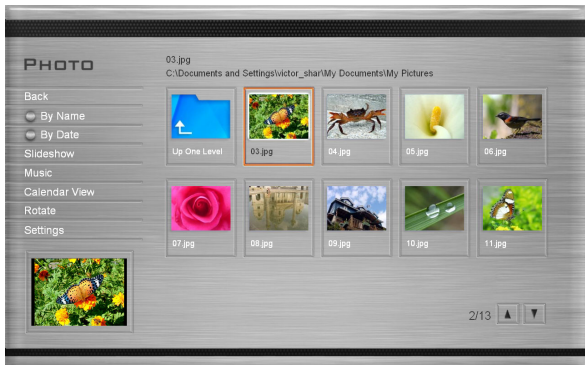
PHOTO

03.jpg
C:\Documents and Settings\victor_shar\My Documents\My Pictures

Back
By Name
By Date
Slideshow
Music
Calendar View
Rotate
Settings

Up One Level
03.jpg
04.jpg
05.jpg
06.jpg
07.jpg
08.jpg
09.jpg
10.jpg
11.jpg

2/13